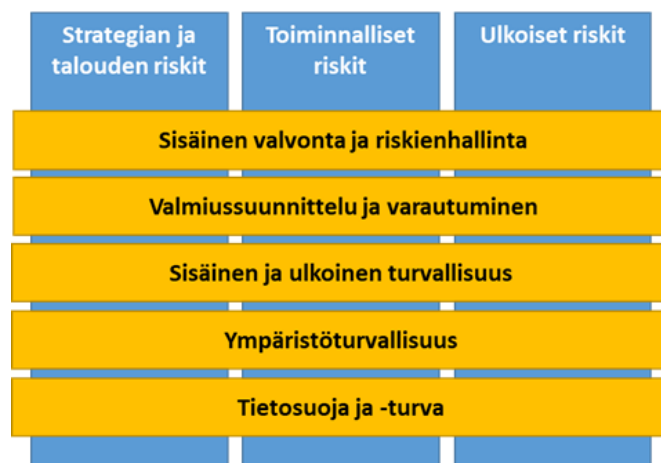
Strategian ja talouden riskit

Toiminnalliset riskit

Ulkoiset riskit

Sisäinen valvonta ja riskienhallinta

Valmiussuunnittelu ja varautuminen

Sisäinen ja ulkoinen turvallisuus

Ympäristöturvallisuus

Tietosuoja ja -turva